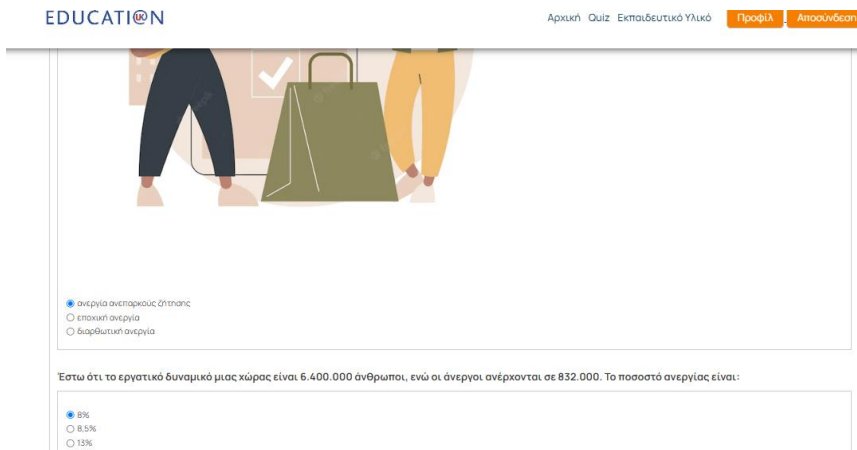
EDUCATI@N

Αρχική Quiz Εκπαιδευτικό Υλικό Προφίλ Αποσύνδεση

ανεργία ανεπαρκούς ζήτησης
εποχική ανεργία
διαρθρωτική ανεργία

Έστω ότι το εργατικό δυναμικό μιας χώρας είναι 6.400.000 άνθρωποι, ενώ οι άνεργοι ανέρχονται σε 832.000. Το ποσοστό ανεργίας είναι:

8%
8.5%
13%